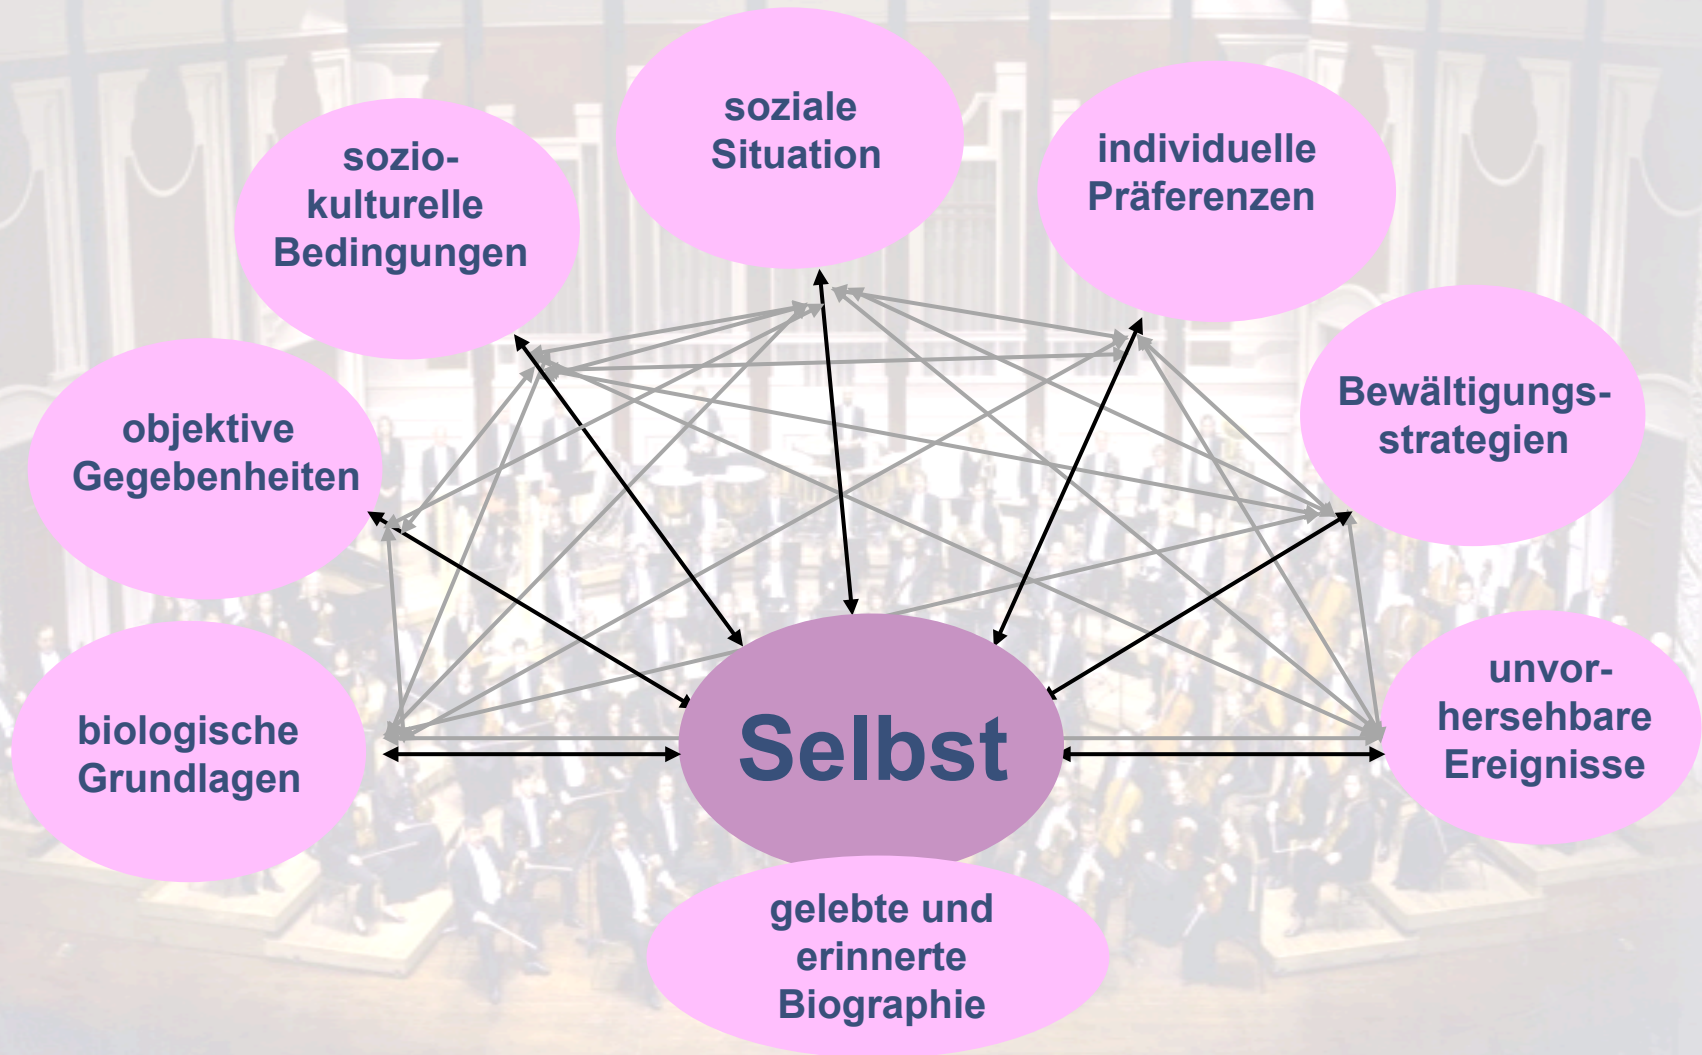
soziale Situation

sozio-kulturelle Bedingungen

individuelle Präferenzen

objektive Gegebenheiten

Bewältigungs-strategien

biologische Grundlagen

Selbst

unvor-hersehbare Ereignisse

gelebte und erinnerte Biographie